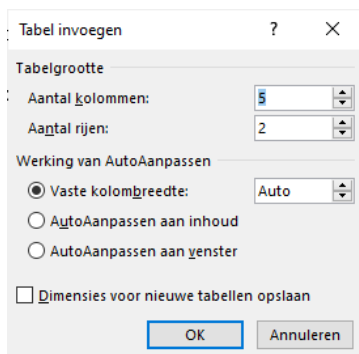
Tabel invoegen ? ×

Tabelgrootte

Aantal kolommen: 5

Aantal rijen: 2

Werking van AutoAanpassen

Vaste kolombreedte: Auto

AutoAanpassen aan inhoud

AutoAanpassen aan venster

Dimensies voor nieuwe tabellen opslaan

OK Annuleren